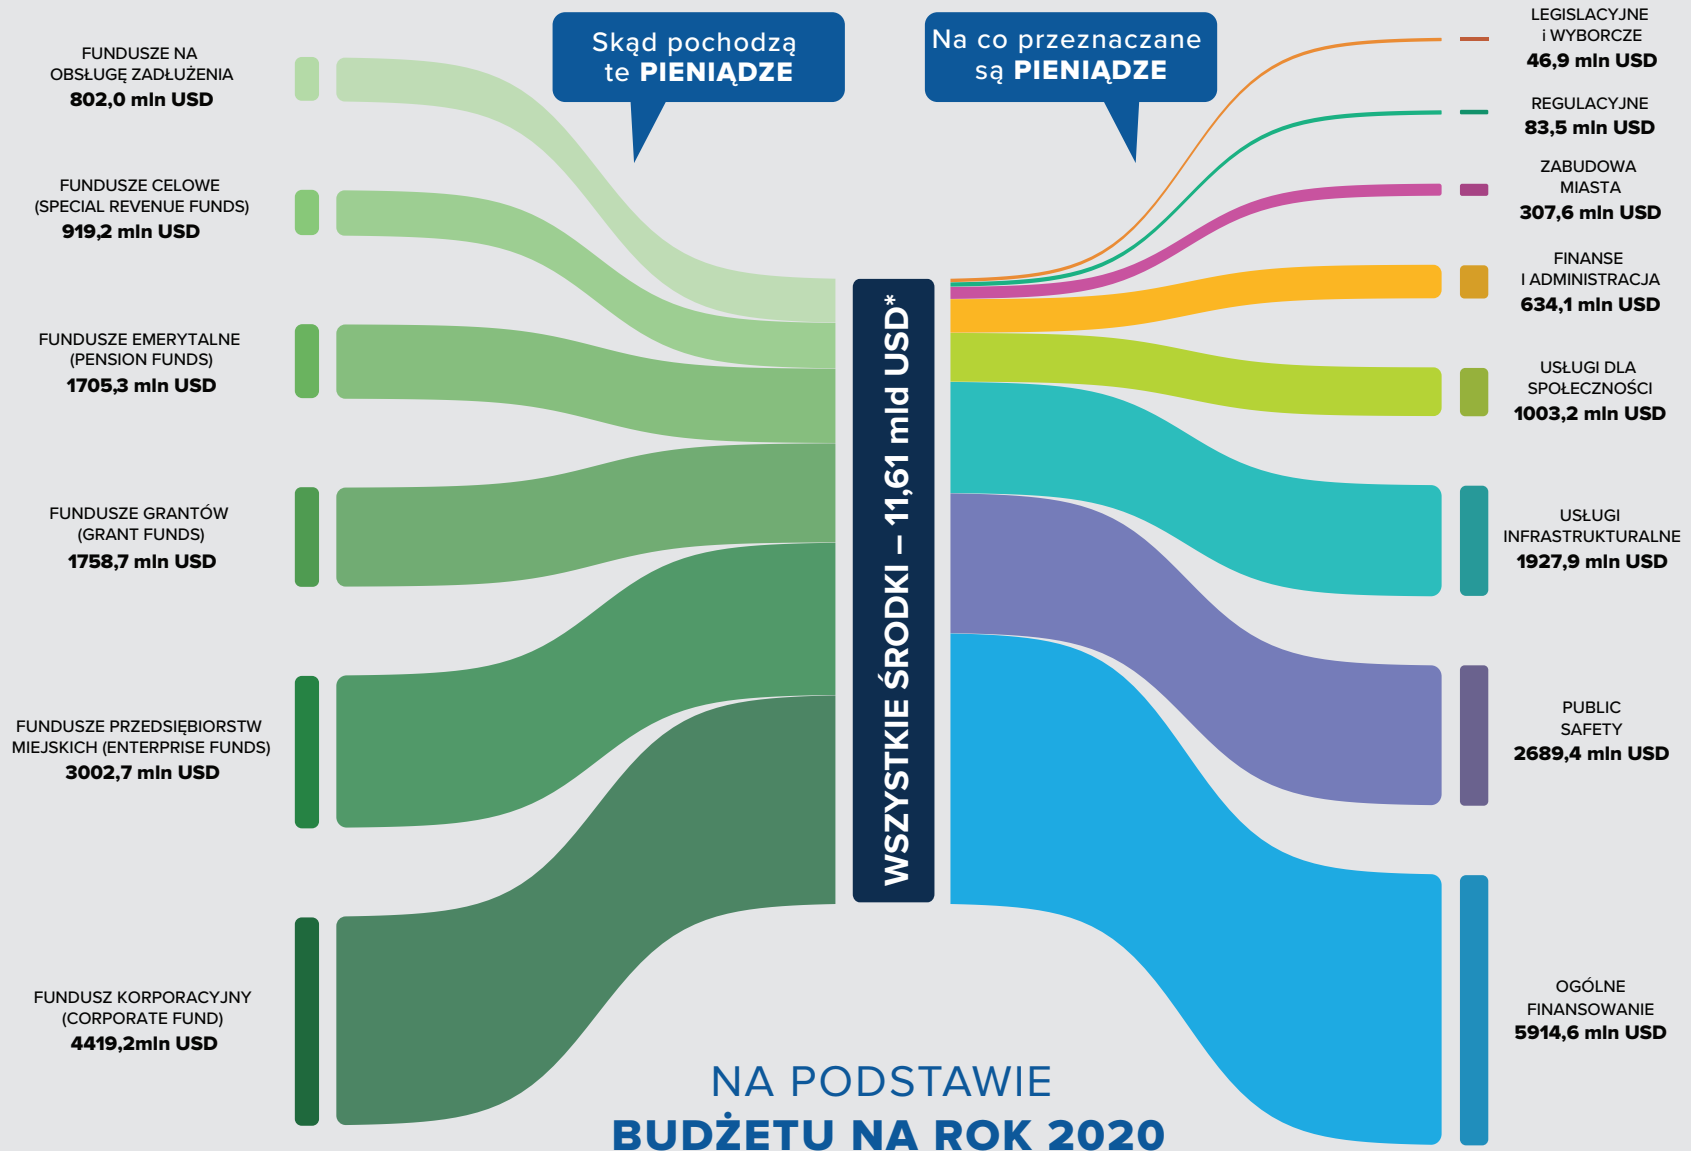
Skąd pochodzą te PIENIĄDZE

Na co przeznaczane są PIENIĄDZE

FUNDUSZE NA OBSŁUGĘ ZADŁUŻENIA
802,0 mln USD

FUNDUSZE CELOWE (SPECIAL REVENUE FUNDS)
919,2 mln USD

FUNDUSZE EMERYTALNE (PENSION FUNDS)
1705,3 mln USD

FUNDUSZE GRANTÓW (GRANT FUNDS)
1758,7 mln USD

FUNDUSZE PRZEDSIĘBIORSTW MIEJSKICH (ENTERPRISE FUNDS)
3002,7 mln USD

FUNDUSZ KORPORACYJNY (CORPORATE FUND)
4419,2mln USD

WSZYSTKIE ŚRODKI – 11,61 mld USD*

LEGISLACYJNE i WYBORCZE
46,9 mln USD

REGULACYJNE
83,5 mln USD

ZABUDOWA MIASTA
307,6 mln USD

FINANSE I ADMINISTRACJA
634,1 mln USD

USŁUGI DLA SPOŁECZNOŚCI
1003,2 mln USD

USŁUGI INFRASTRUKTURALNE
1927,9 mln USD

PUBLIC SAFETY
2689,4 mln USD

OGÓLNE FINANSOWANIE
5914,6 mln USD

NA PODSTAWIE
BUDŻETU NA ROK 2020